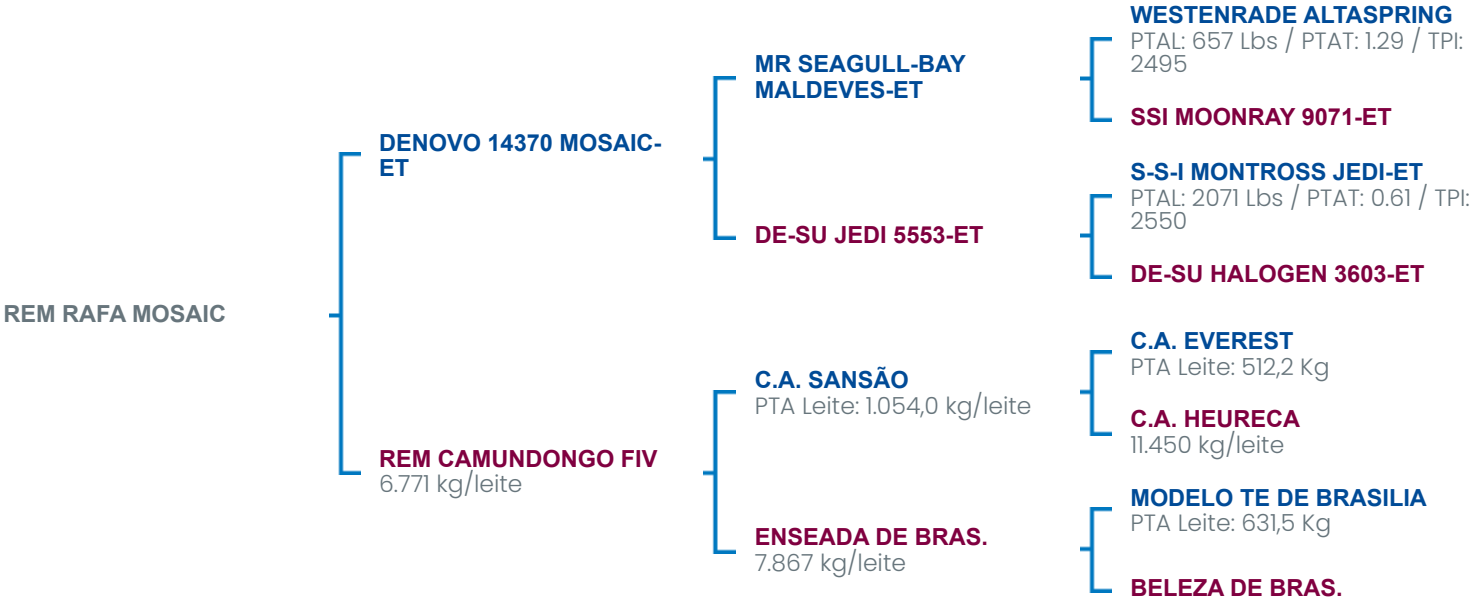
REM RAFA MOSAIC

DENOVO 14370 MOSAIC-ET

MR SEAGULL-BAY MALDEVES-ET

WESTENRADE ALTASPRING
PTAL: 657 Lbs / PTAT: 1.29 / TPI: 2495

SSI MOONRAY 9071-ET

DE-SU JEDI 5553-ET

S-S-I MONTROSS JEDI-ET
PTAL: 2071 Lbs / PTAT: 0.61 / TPI: 2550

DE-SU HALOGEN 3603-ET

REM CAMUNDONGO FIV
6.771 kg/leite

C.A. SANSÃO
PTA Leite: 1.054,0 kg/leite

C.A. EVEREST
PTA Leite: 512,2 Kg

C.A. HEURECA
11.450 kg/leite

ENSEADA DE BRAS.
7.867 kg/leite

MODELO TE DE BRASILIA
PTA Leite: 631,5 Kg

BELEZA DE BRAS.